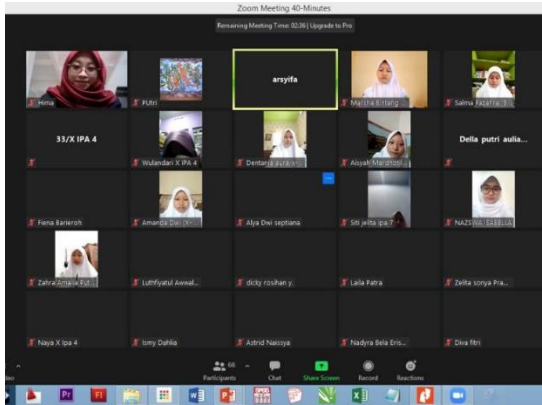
Zoom Meeting 40-Minutes

Remaining Meeting Time: 02:36 | Upgrade to Pro

Hima

PUtri

arsyifa

Marsha Rintang

Salma Fatarra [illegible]

33/X IPA 4

Wulandari X IPA 4

Dentanya aura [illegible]

Aisyah Maidhosi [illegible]

Della putri aulia...

Fiena Barieroh

Amanda Dwi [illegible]

Alya Dwi septiana

Siti jelita ipa 7

NAZSWA SABILLA

Zahra Amalia Fut...

Luthfiyatul Awwal...

dicky rosihan y...

Laila Patra

Zelita sonya Pra...

Naya X ipa 4

Ismy Dahlia

Astrid Naissya

Nadyra Bela Eris...

Diva fitri

66
Participants

Chat

Share Screen

Record

Reactions